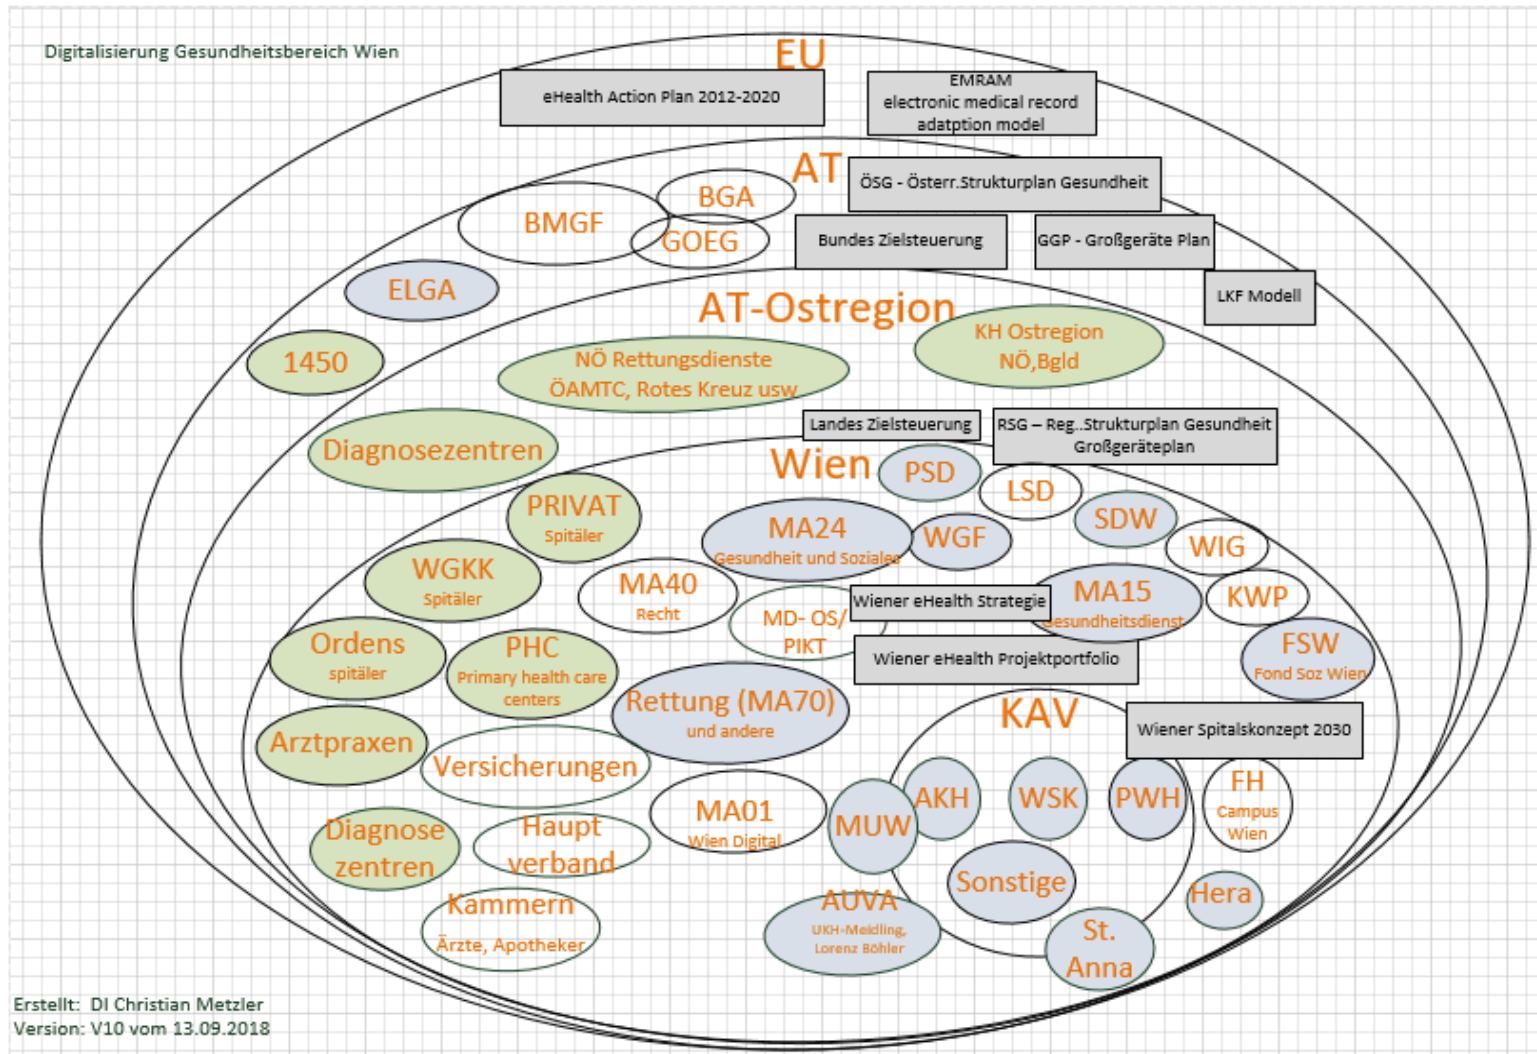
Digitalisierung Gesundheitsbereich Wien

EU

eHealth Action Plan 2012-2020

EMRAM
electronic medical record
adatption model

AT

ÖSG - Österr.Strukturplan Gesundheit

BMGF

BGA

GOEG

Bundes Zielsteuerung

GGP - Großgeräte Plan

LKF Modell

ELGA

1450

AT-Ostregion

KH Ostregion
NÖ,Bgld

NÖ Rettungsdienste
ÖAMTC, Rotes Kreuz usw

Landes Zielsteuerung

RSG – Reg..Strukturplan Gesundheit
Großgeräteplan

Diagnosezentren

Wien

PSD

LSD

SDW

PRIVAT
Spitäler

MA24
Gesundheit und Soziales

WGF

WIG

WGKK
Spitäler

MA40
Recht

MD- OS/
PIKT

Wiener eHealth Strategie

MA15
Gesundheitsdienst

KWP

FSW
Fond Soz Wien

Ordens
spitäler

PHC
Primary health care
centers

Wiener eHealth Projektportfolio

Rettung (MA70)
und andere

KAV

Wiener Spitalskonzept 2030

Arztpraxen

Versicherungen

MA01
Wien Digital

MUW

AKH

WSK

PWH

FH
Campus
Wien

Diagnose
zentren

Haupt
verband

Sonstige

Hera

Kammern
Ärzte, Apotheker

AUVA
UKH-Meidling,
Lorenz Böhler

St.
Anna

Erstellt: DI Christian Metzler
Version: V10 vom 13.09.2018